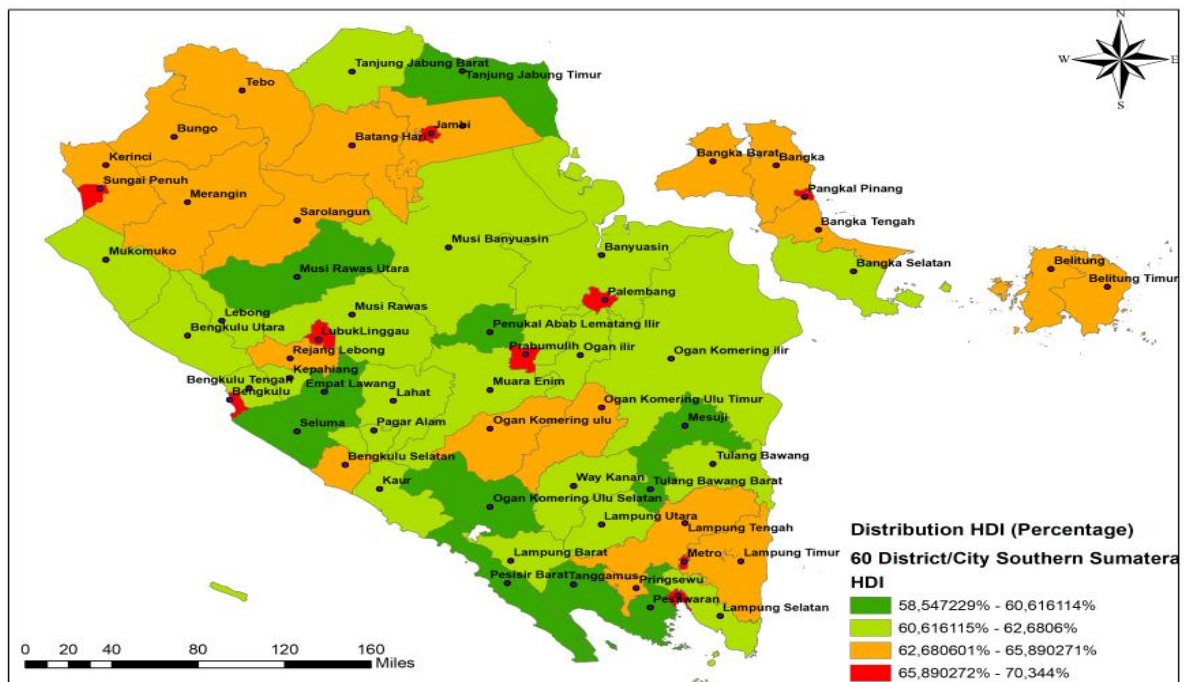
N
W
E
S

Tanjung Jabung Barat
Tanjung Jabung Timur
Tebo
Bungo
Jambi
Batang Hari
Kerinci
Sungai Penuh
Merangin
Sarolangun
Mukomuko
Musi Rawas Utara
Musi Banyuasin
Banyuasin
Bangka Barat
Bangka
Pangkal Pinang
Bangka Tengah
Bangka Selatan
Belitung
Belitung Timur
Palembang
Lebong
Musi Rawas
Bengkulu Utara
LubukLinggau
Penukal Abab Lematang Ilir
Rejang Lebong
Prabumulih
Ogan ilir
Ogan Komering ilir
Kepahiang
Bengkulu Tengah
Bengkulu
Empat Lawang
Lahat
Muara Enim
Ogan Komering Ulu Timur
Mesuji
Seluma
Pagar Alam
Ogan Komering ulu
Bengkulu Selatan
Tulang Bawang
Kaur
Way Kanan
Tulang Bawang Barat
Ogan Komering Ulu Selatan
Lampung Utara
Lampung Tengah
Lampung Barat
Metro
Lampung Timur
Pesisir Barat
Tanggamus
Pringsewu
Pesawaran
Lampung Selatan

Distribution HDI (Percentage)
60 District/City Southern Sumatera
HDI
58,547229% - 60,616114%
60,616115% - 62,6806%
62,680601% - 65,890271%
65,890272% - 70,344%

0 20 40 80 120 160
Miles